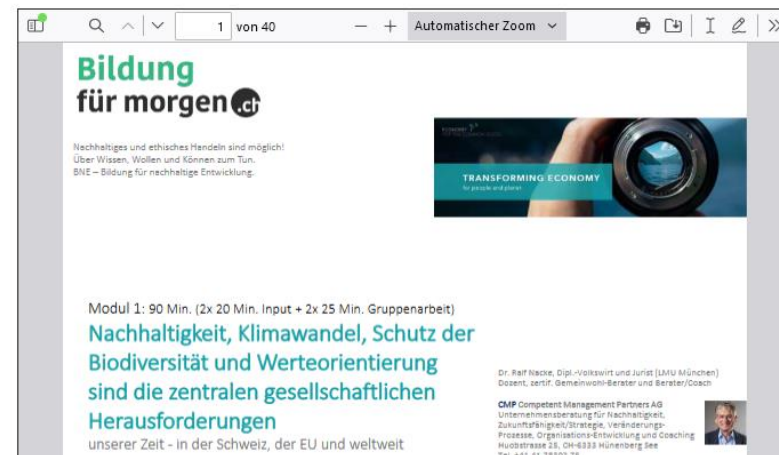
1 von 40

Automatischer Zoom

Bildung
für morgen.ch

Nachhaltiges und ethisches Handeln sind möglich!
Über Wissen, Wollen und Können zum Tun.
BNE – Bildung für nachhaltige Entwicklung.

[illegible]

TRANSFORMING ECONOMY
for people and planet

Modul 1: 90 Min. (2x 20 Min. Input + 2x 25 Min. Gruppenarbeit)

Nachhaltigkeit, Klimawandel, Schutz der Biodiversität und Werteorientierung sind die zentralen gesellschaftlichen Herausforderungen

unserer Zeit - in der Schweiz, der EU und weltweit

Dr. Ralf Nacke, Dipl.-Volkswirt und Jurist (LMU München)
Dozent, zertif. Gemeinwohl-Berater und Berater/Coach

CMP Competent Management Partners AG
Unternehmensberatung für Nachhaltigkeit, Zukunftsfähigkeit/Strategie, Veränderungs-Prozesse, Organisations-Entwicklung und Coaching
Huobstrasse 25, CH-6333 Hünenberg See
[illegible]